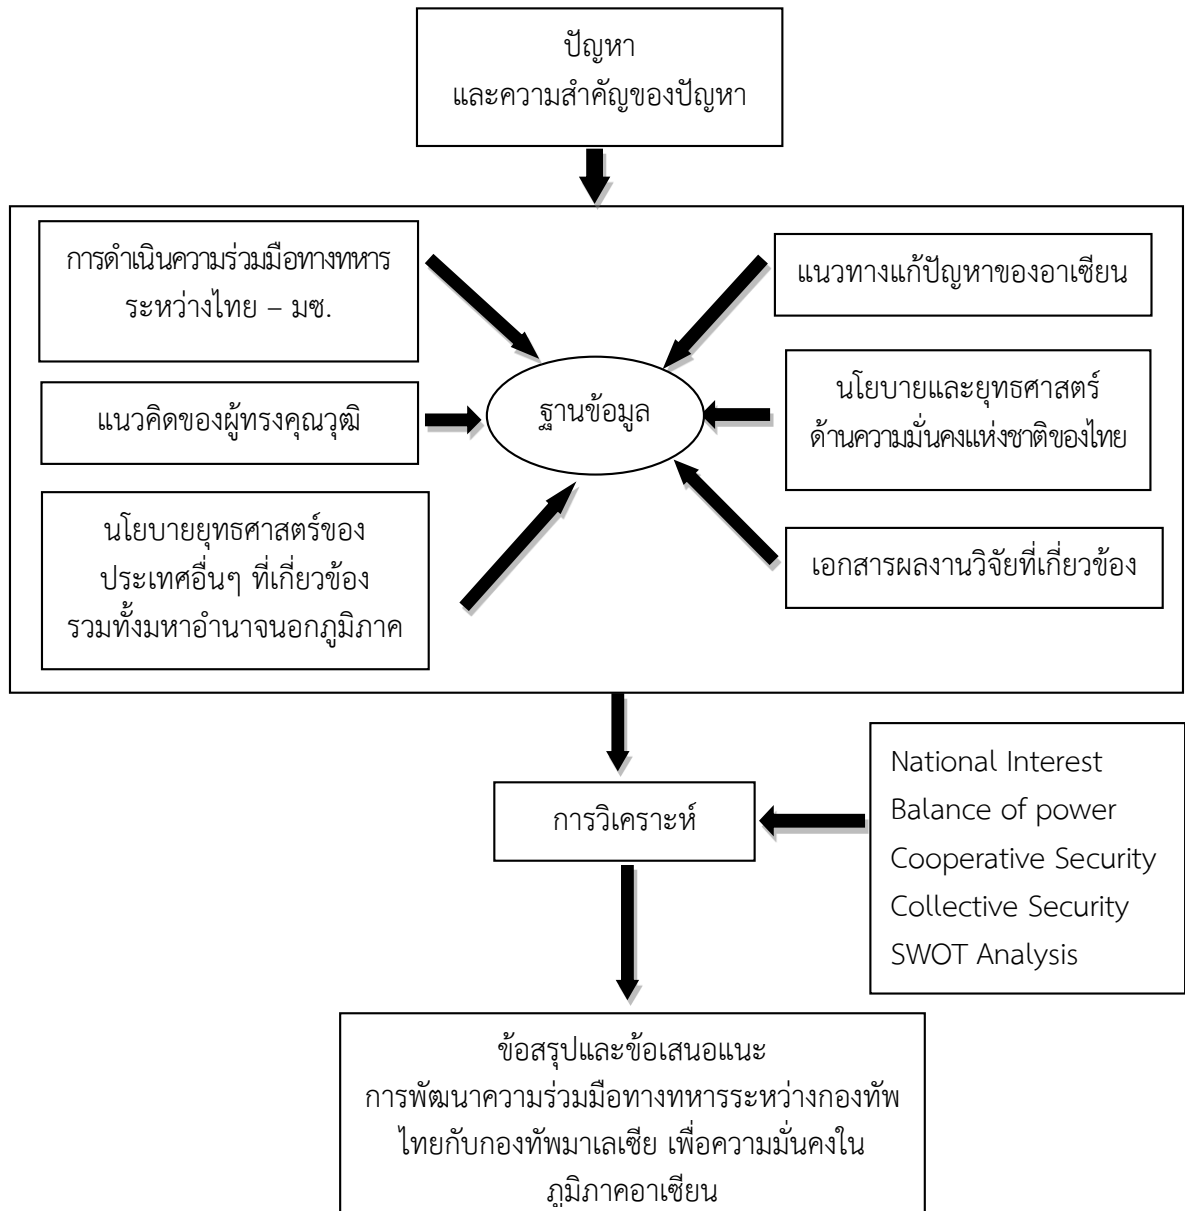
ปัญหา
และความสำคัญของปัญหา

การดำเนินความร่วมมือทางทหาร ระหว่างไทย – มซ.

แนวทางแก้ปัญหาของอาเซียน

แนวคิดของผู้ทรงคุณวุฒิ

ฐานข้อมูล

นโยบายและยุทธศาสตร์ ด้านความมั่นคงแห่งชาติของไทย

นโยบายยุทธศาสตร์ของ ประเทศอื่นๆ ที่เกี่ยวข้อง รวมทั้งมหาอำนาจนอกภูมิภาค

เอกสารผลงานวิจัยที่เกี่ยวข้อง

การวิเคราะห์

National Interest
Balance of power
Cooperative Security
Collective Security
SWOT Analysis

ข้อสรุปและข้อเสนอแนะ
การพัฒนาความร่วมมือทางทหารระหว่างกองทัพไทยกับกองทัพมาเลเซีย เพื่อความมั่นคงในภูมิภาคอาเซียน